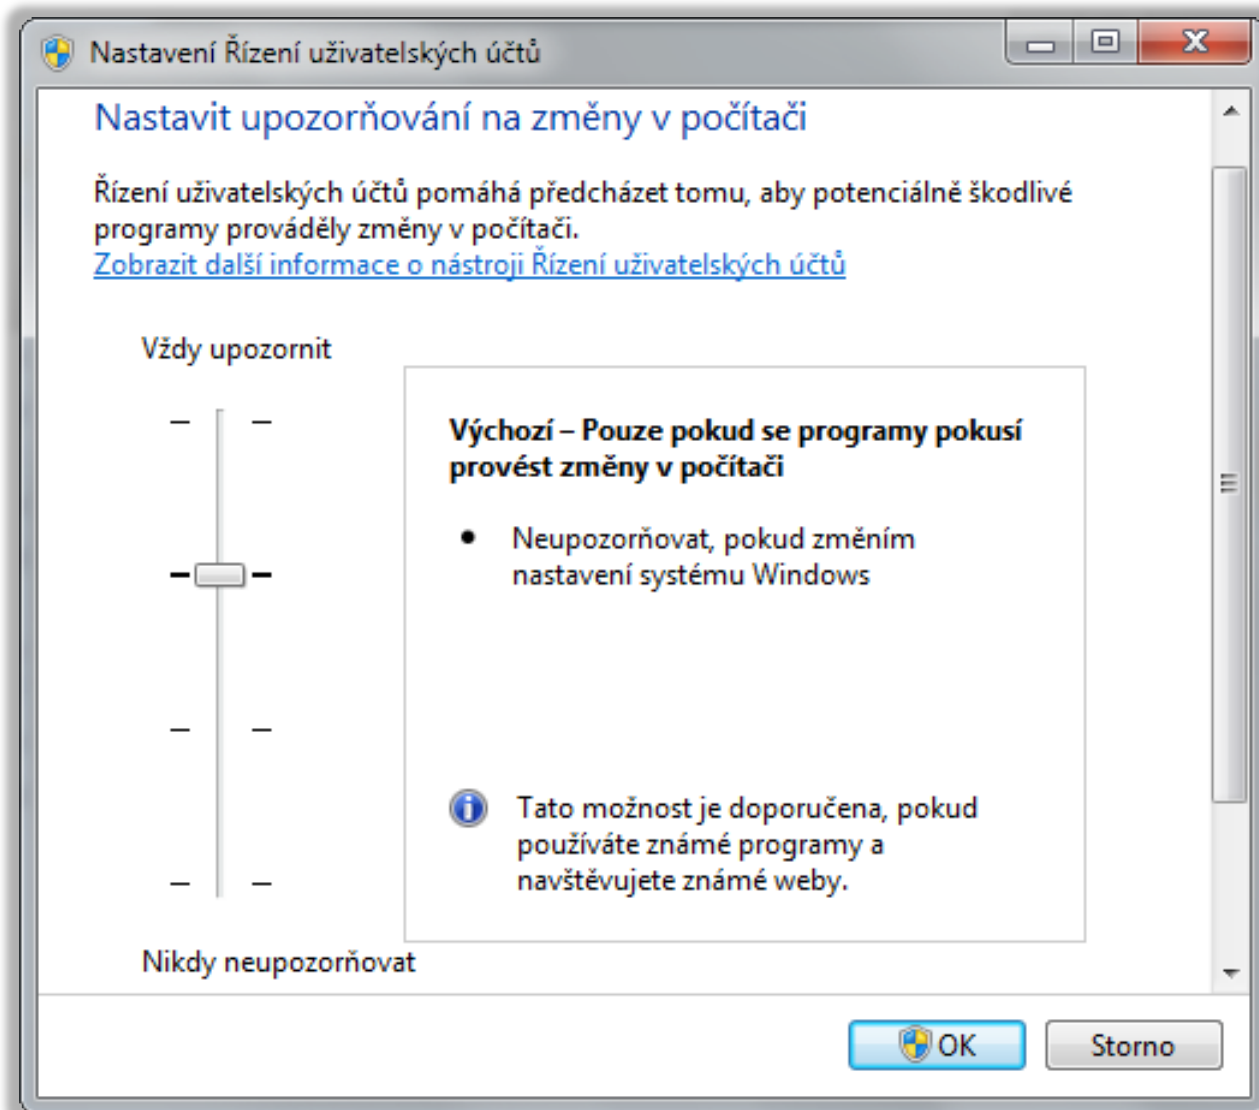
Nastavení Řízení uživatelských účtů

Nastavit upozorňování na změny v počítači

Řízení uživatelských účtů pomáhá předcházet tomu, aby potenciálně škodlivé programy prováděly změny v počítači.
Zobrazit další informace o nástroji Řízení uživatelských účtů

Vždy upozornit

Výchozí – Pouze pokud se programy pokusí provést změny v počítači

• Neupozorňovat, pokud změním nastavení systému Windows

Tato možnost je doporučena, pokud používáte známé programy a navštěvujete známé weby.

Nikdy neupozorňovat

OK

Storno